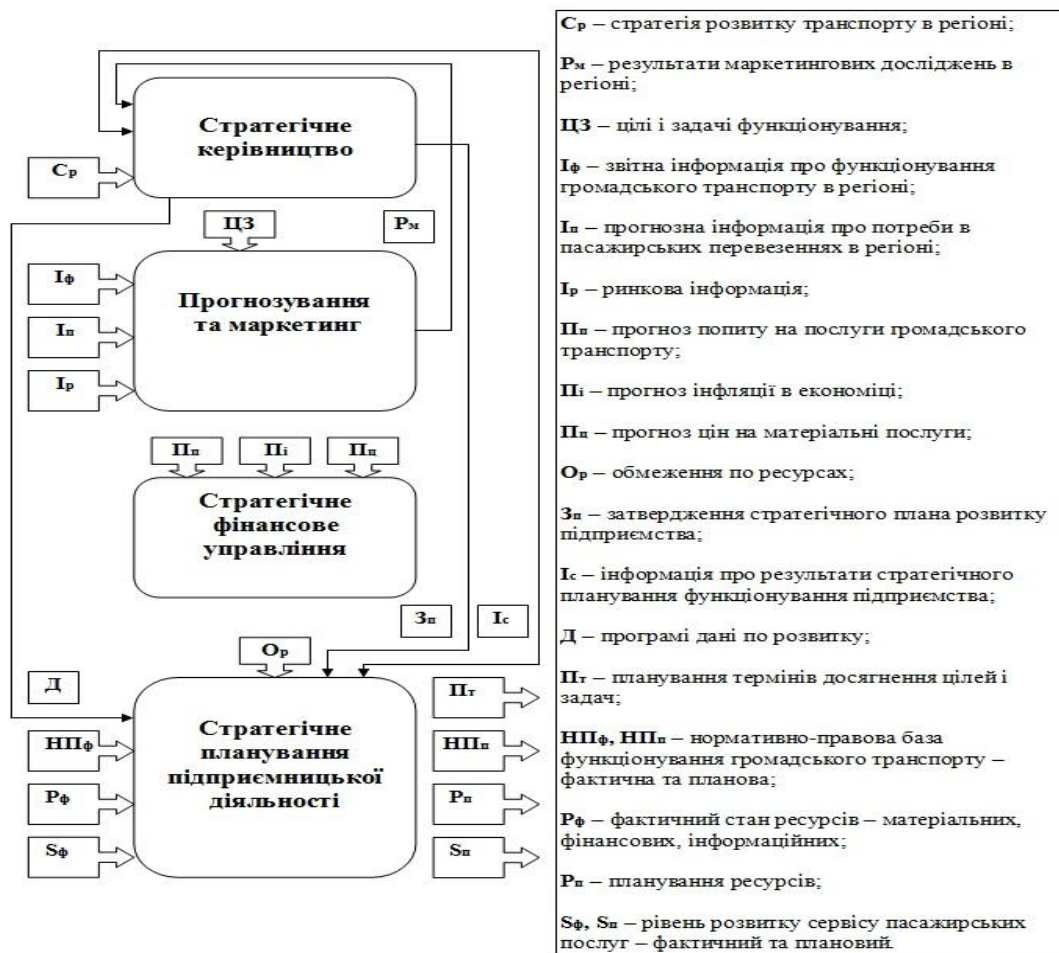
Стратегічне керівництво

Cр

ЦЗ

Рм

Iф

Iп

Iр

Прогнозування та маркетинг

Пп

Пi

Пц

Стратегічне фінансове управління

Зп

Iс

Ор

Д

Стратегічне планування підприємницької діяльності

НПф

Рф

Sф

Пт

НПп

Рп

Sп

Cр – стратегія розвитку транспорту в регіоні;

Рм – результати маркетингових досліджень в регіоні;

ЦЗ – цілі і задачі функціонування;

Iф – звітна інформація про функціонування громадського транспорту в регіоні;

Iп – прогнозна інформація про потреби в пасажирських перевезеннях в регіоні;

Iр – ринкова інформація;

Пп – прогноз попиту на послуги громадського транспорту;

Пi – прогноз інфляції в економіці;

Пц – прогноз цін на матеріальні послуги;

Ор – обмеження по ресурсах;

Зп – затвердження стратегічного плана розвитку підприємства;

Iс – інформація про результати стратегічного планування функціонування підприємства;

Д – програмі дані по розвитку;

Пт – планування термінів досягнення цілей і задач;

НПф, НПп – нормативно-правова база функціонування громадського транспорту – фактична та планова;

Рф – фактичний стан ресурсів – матеріальних, фінансових, інформаційних;

Рп – планування ресурсів;

Sф, Sп – рівень розвитку сервісу пасажирських послуг – фактичний та плановий.